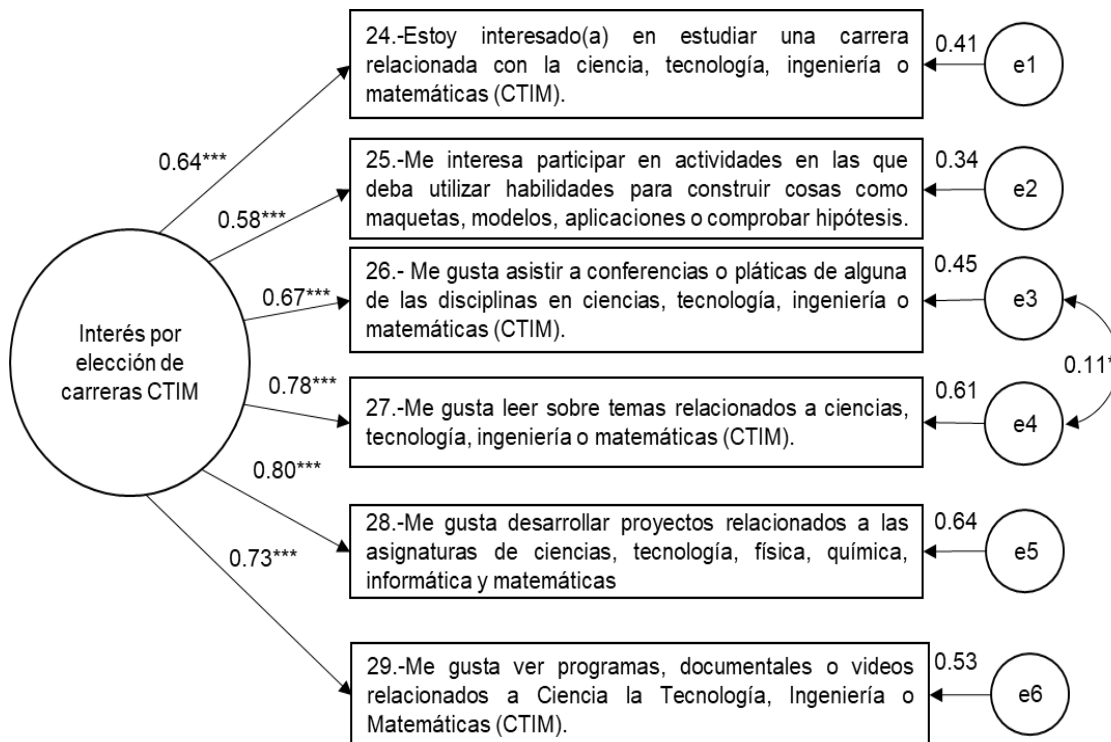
Interés por elección de carreras CTIM

0.64***

0.58***

0.67***

0.78***

0.80***

0.73***

24.-Estoy interesado(a) en estudiar una carrera relacionada con la ciencia, tecnología, ingeniería o matemáticas (CTIM).

0.41

e1

25.-Me interesa participar en actividades en las que deba utilizar habilidades para construir cosas como maquetas, modelos, aplicaciones o comprobar hipótesis.

0.34

e2

26.- Me gusta asistir a conferencias o pláticas de alguna de las disciplinas en ciencias, tecnología, ingeniería o matemáticas (CTIM).

0.45

e3

0.11*

27.-Me gusta leer sobre temas relacionados a ciencias, tecnología, ingeniería o matemáticas (CTIM).

0.61

e4

28.-Me gusta desarrollar proyectos relacionados a las asignaturas de ciencias, tecnología, física, química, informática y matemáticas

0.64

e5

29.-Me gusta ver programas, documentales o videos relacionados a Ciencia la Tecnología, Ingeniería o Matemáticas (CTIM).

0.53

e6